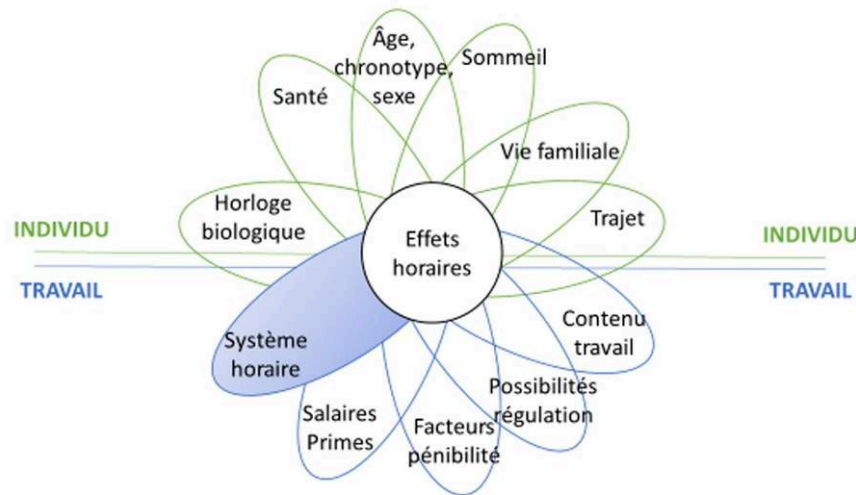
Âge, chronotype, sexe

Sommeil

Santé

Vie familiale

Horloge biologique

Trajet

INDIVIDU

INDIVIDU

Effets horaires

TRAVAIL

TRAVAIL

Système horaire

Contenu travail

Possibilités régulation

Salaires Primes

Facteurs pénibilité